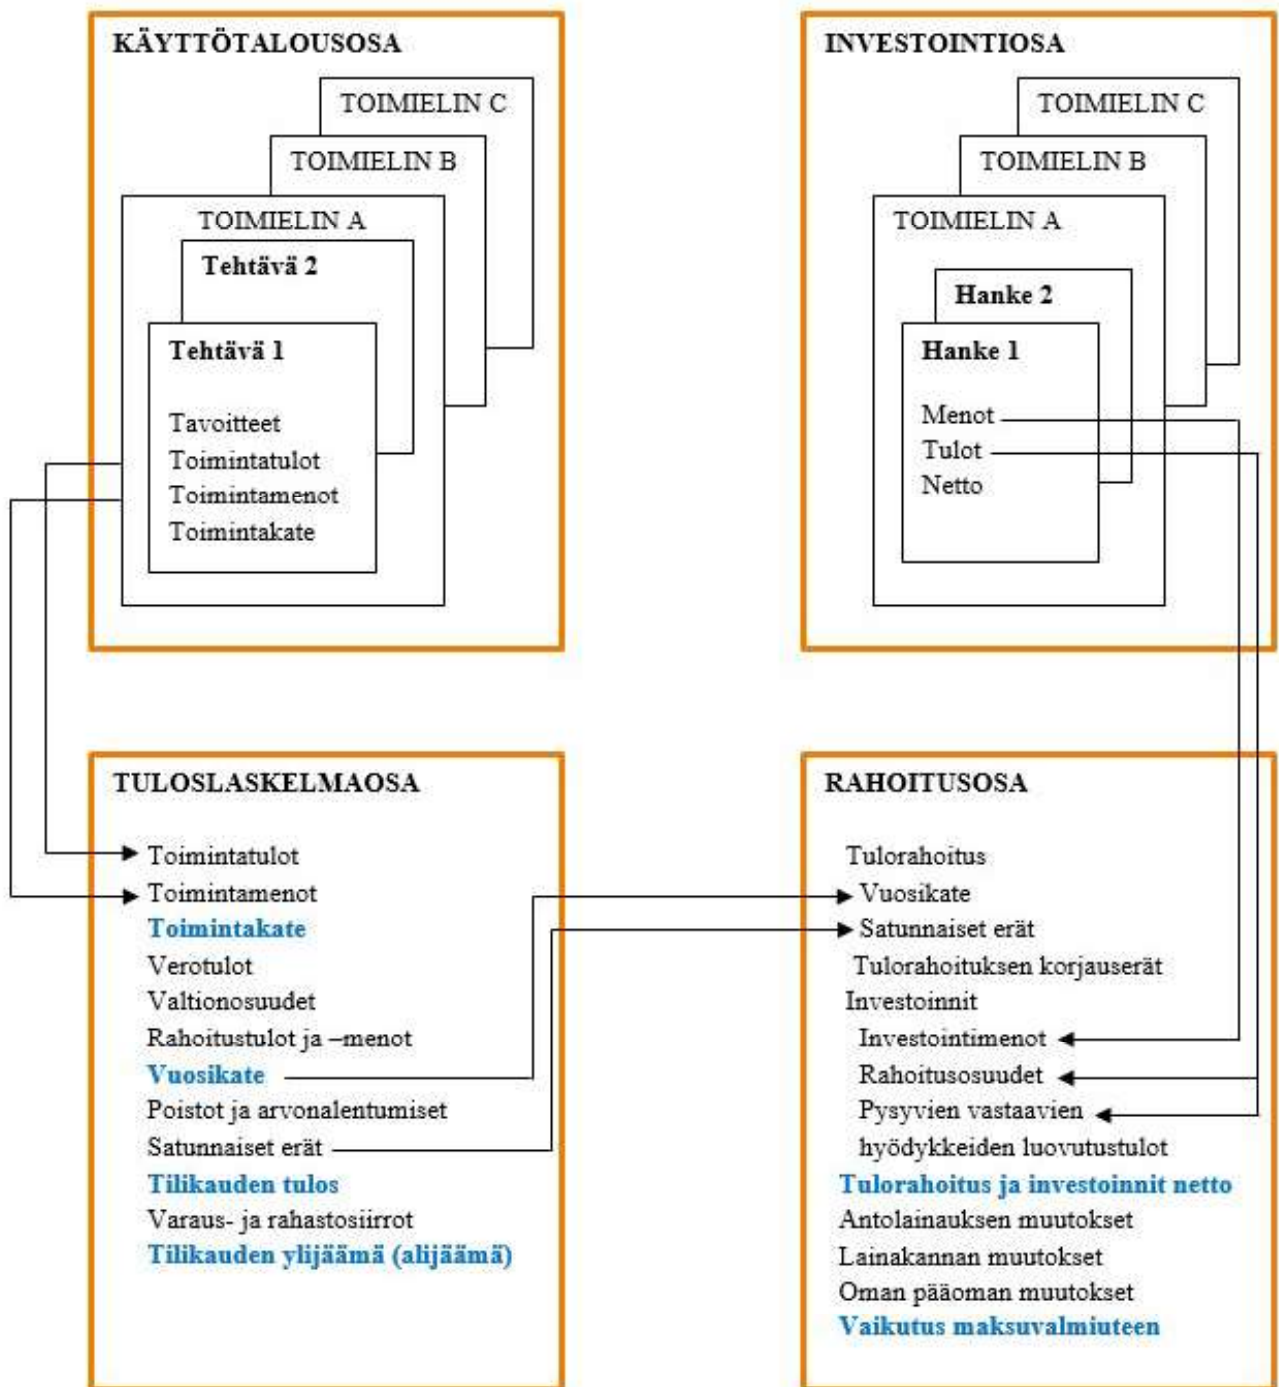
KÄYTTÖTALOUSOSA

TOIMIELIN C

TOIMIELIN B

TOIMIELIN A

Tehtävä 2

Tehtävä 1

Tavoitteet
Toimintatulot
Toimintamenot
Toimintakate

INVESTOINTIOSA

TOIMIELIN C

TOIMIELIN B

TOIMIELIN A

Hanke 2

Hanke 1

Menot
Tulot
Netto

TULOSLASKELMAOSA

Toimintatulot
Toimintamenot
Toimintakate
Verotulot
Valtionosuudet
Rahoitustulot ja –menot
Vuosikate
Poistot ja arvonalentumiset
Satunnaiset erät
Tilikauden tulos
Varaus- ja rahastosiirrot
Tilikauden ylijäämä (alijäämä)

RAHOITUSOSA

Tulorahoitus
Vuosikate
Satunnaiset erät
Tulorahoituksen korjauserät
Investoinnit
Investointimenot
Rahoitusosuudet
Pysyvien vastaavien hyödykkeiden luovutustulot
Tulorahoitus ja investoinnit netto
Antolainauksen muutokset
Lainakannan muutokset
Oman pääoman muutokset
Vaikutus maksuvalmiuteen